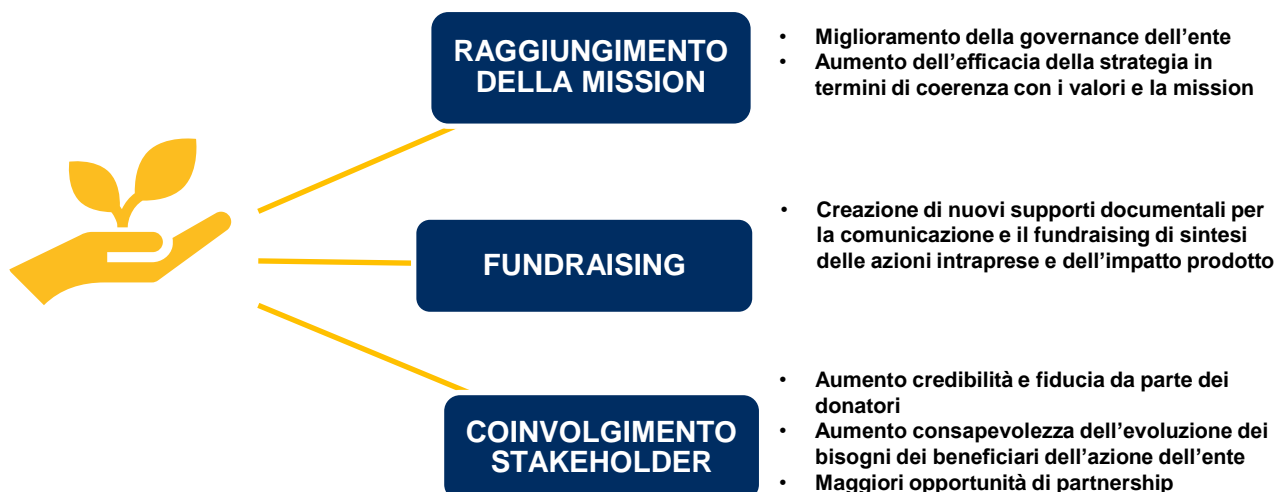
RAGGIUNGIMENTO DELLA MISSION

• Miglioramento della governance dell'ente
• Aumento dell'efficacia della strategia in termini di coerenza con i valori e la mission

FUNDRAISING

• Creazione di nuovi supporti documentali per la comunicazione e il fundraising di sintesi delle azioni intraprese e dell'impatto prodotto

COINVOLGIMENTO STAKEHOLDER

• Aumento credibilità e fiducia da parte dei donatori
• Aumento consapevolezza dell'evoluzione dei bisogni dei beneficiari dell'azione dell'ente
• Maggiori opportunità di partnership